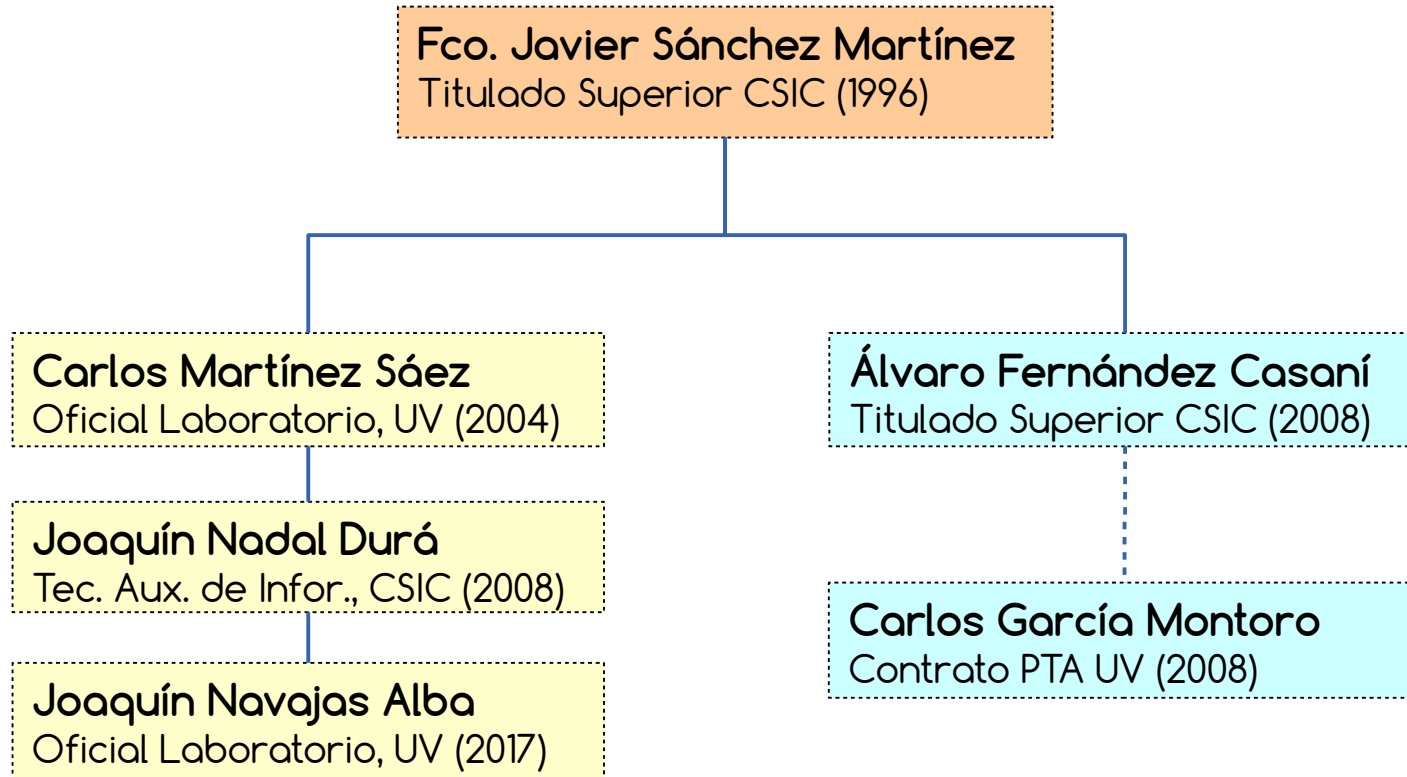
Fco. Javier Sánchez Martínez
Titulado Superior CSIC (1996)

Carlos Martínez Sáez
Oficial Laboratorio, UV (2004)

Joaquín Nadal Durá
Tec. Aux. de Infor., CSIC (2008)

Joaquín Navajas Alba
Oficial Laboratorio, UV (2017)

Álvaro Fernández Casaní
Titulado Superior CSIC (2008)

Carlos García Montoro
Contrato PTA UV (2008)